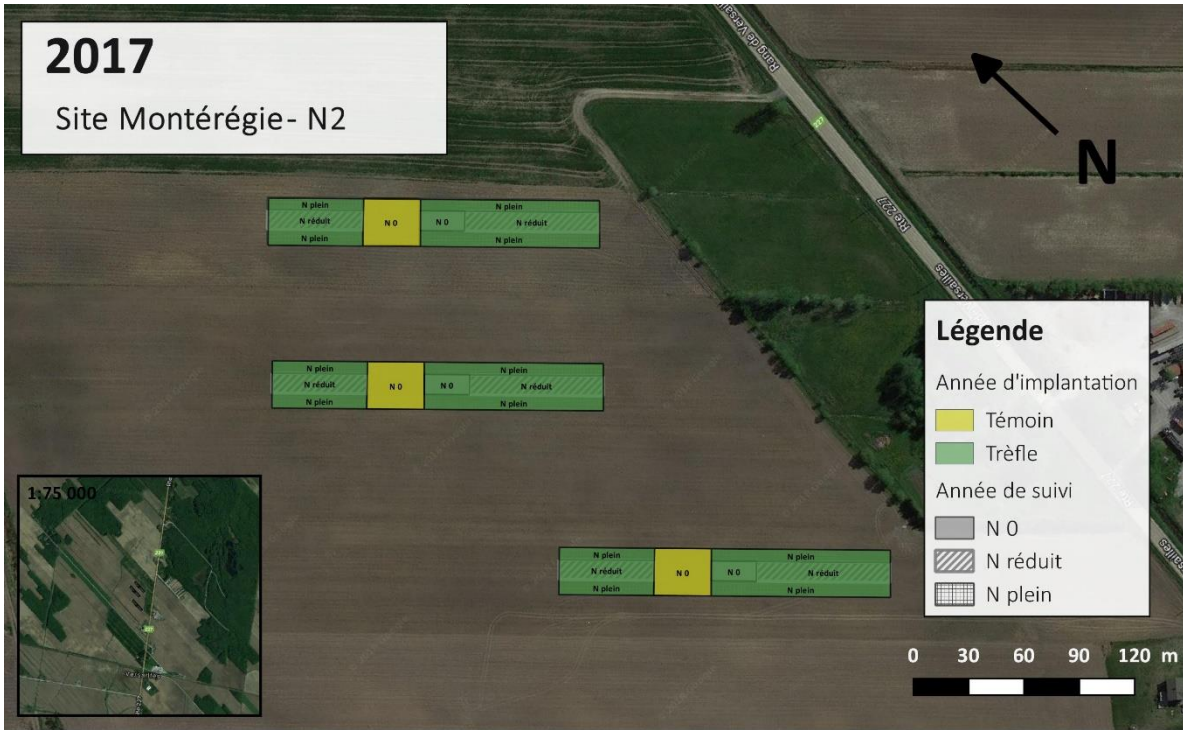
2017

Site Montérégie- N2

N

N plein
N réduit
N plein
N 0
N 0
N plein
N réduit
N plein

N plein
N réduit
N plein
N 0
N 0
N plein
N réduit
N plein

N plein
N réduit
N plein
N 0
N 0
N plein
N réduit
N plein

Rang de Versailles

Rte 227

Légende

Année d'implantation

Témoin

Trèfle

Année de suivi

N 0

N réduit

N plein

1:75 000

0 30 60 90 120 m